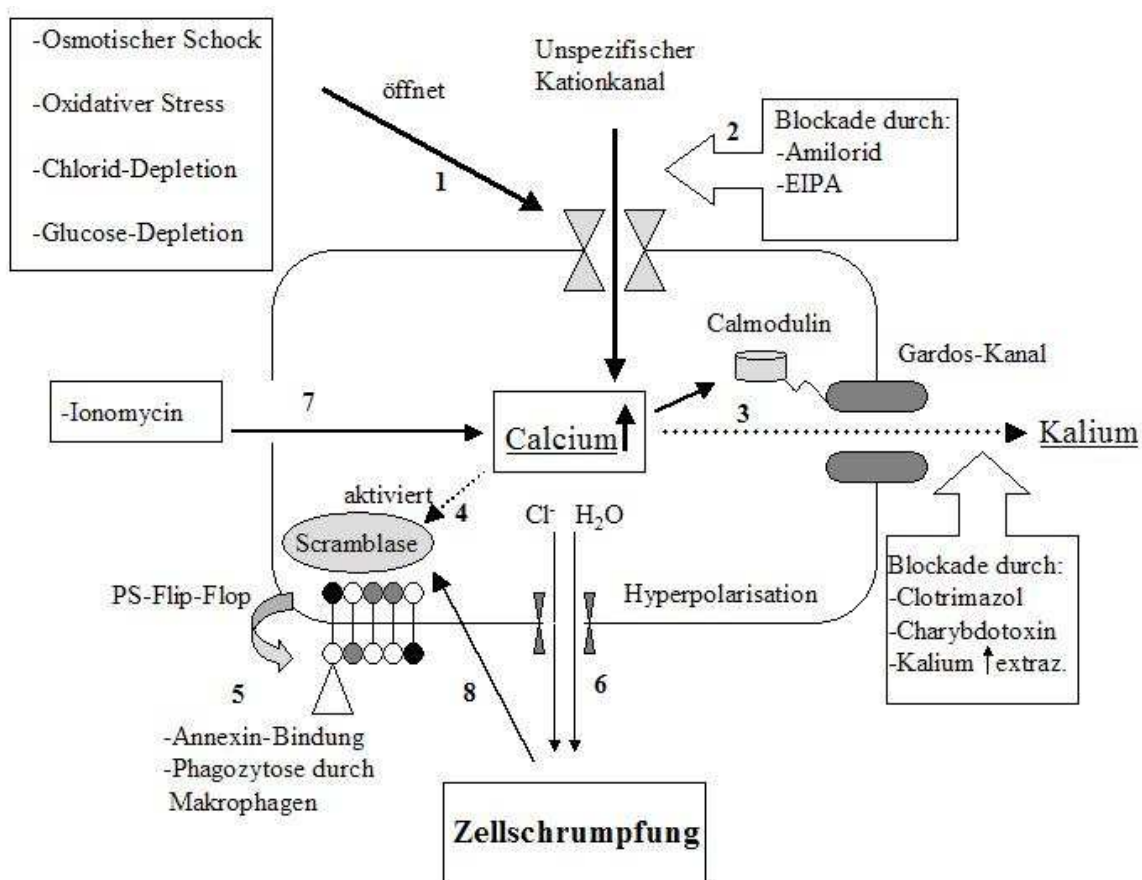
-Osmotischer Schock

-Oxidativer Stress

-Chlorid-Depletion

-Glucose-Depletion

öffnet

1

Unspezifischer Kationkanal

2

Blockade durch:
-Amilorid
-EIPA

Calmodulin

Gardos-Kanal

-Ionomycin

7

Calcium↑

3

Kalium

aktiviert

4

$Cl^-$ $H_2O$

Scramblase

PS-Flip-Flop

Hyperpolarisation

Blockade durch:
-Clotrimazol
-Charybdotoxin
-Kalium ↑extraz.

5

8

6

-Annexin-Bindung
-Phagozytose durch Makrophagen

Zellschrumpfung